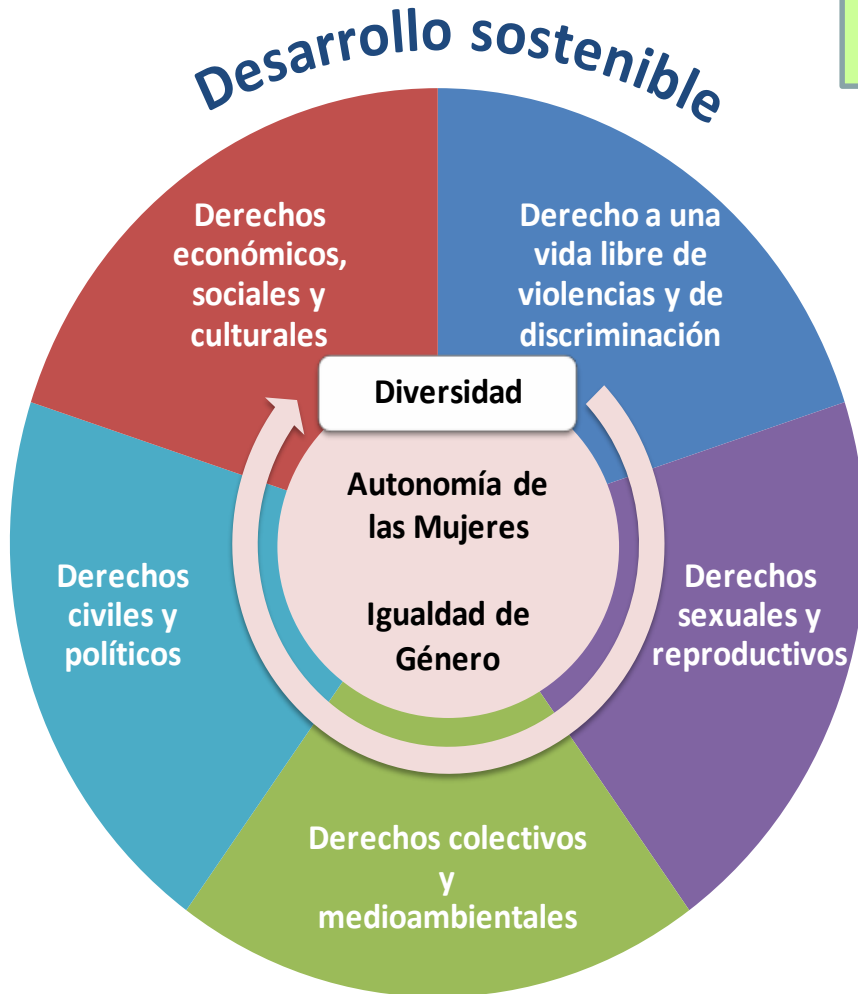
Desarrollo sostenible

Derechos económicos, sociales y culturales

Derecho a una vida libre de violencias y de discriminación

Diversidad

Autonomía de las Mujeres

Igualdad de Género

Derechos civiles y políticos

Derechos sexuales y reproductivos

Derechos colectivos y medioambientales